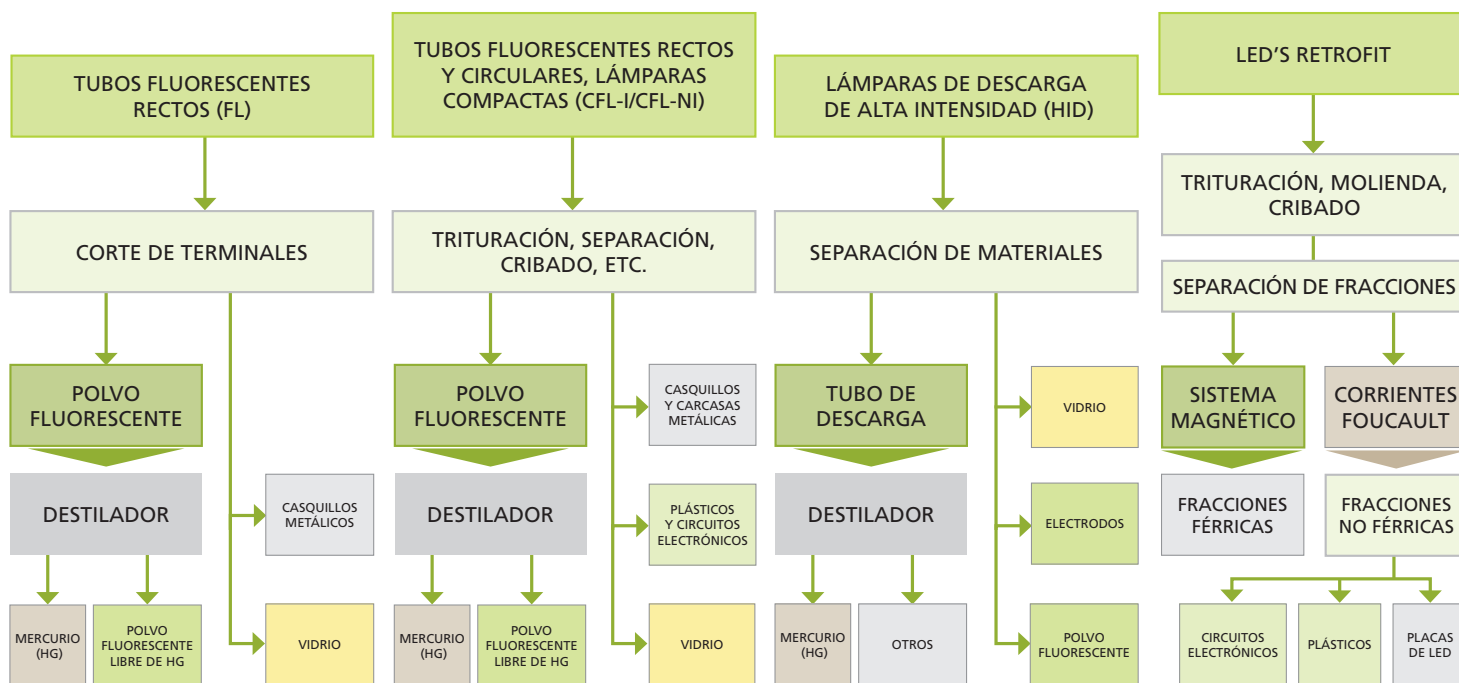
TUBOS FLUORESCENTES RECTOS (FL)

CORTE DE TERMINALES

POLVO FLUORESCENTE

DESTILADOR

CASQUILLOS METÁLICOS

MERCURIO (HG)

POLVO FLUORESCENTE LIBRE DE HG

VIDRIO

TUBOS FLUORESCENTES RECTOS Y CIRCULARES, LÁMPARAS COMPACTAS (CFL-I/CFL-NI)

TRITURACIÓN, SEPARACIÓN, CRIBADO, ETC.

POLVO FLUORESCENTE

CASQUILLOS Y CARCASAS METÁLICAS

DESTILADOR

PLÁSTICOS Y CIRCUITOS ELECTRÓNICOS

MERCURIO (HG)

POLVO FLUORESCENTE LIBRE DE HG

VIDRIO

LÁMPARAS DE DESCARGA DE ALTA INTENSIDAD (HID)

SEPARACIÓN DE MATERIALES

TUBO DE DESCARGA

VIDRIO

DESTILADOR

ELECTRODOS

MERCURIO (HG)

OTROS

POLVO FLUORESCENTE

LED'S RETROFIT

TRITURACIÓN, MOLIENDA, CRIBADO

SEPARACIÓN DE FRACCIONES

SISTEMA MAGNÉTICO

CORRIENTES FOUCAULT

FRACCIONES FÉRRICAS

FRACCIONES NO FÉRRICAS

CIRCUITOS ELECTRÓNICOS

PLÁSTICOS

PLACAS DE LED